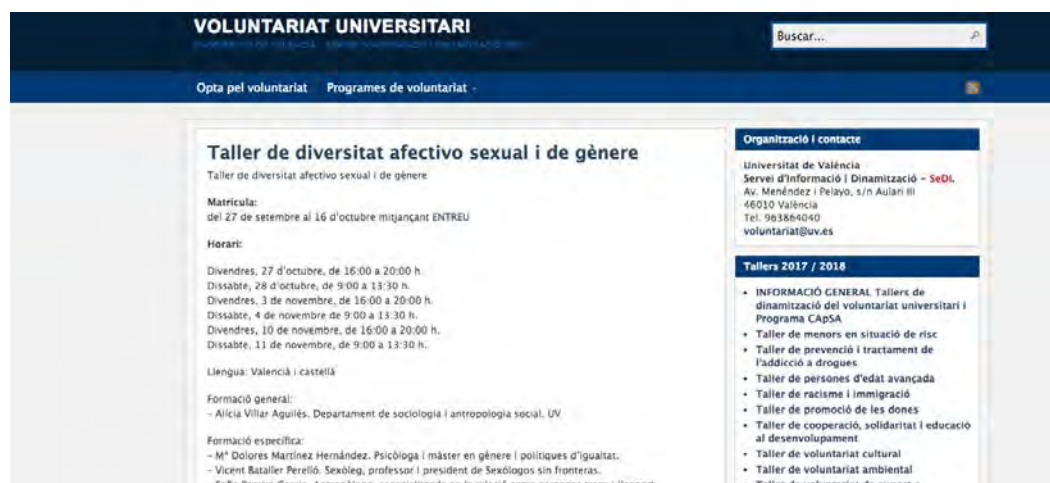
VOLUNTARIAT UNIVERSITARI

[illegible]

Buscar...

Opta pel voluntariat Programes de voluntariat

Taller de diversitat afectivo sexual i de gènere

Taller de diversitat afectivo sexual i de gènere

Matrícula:
del 27 de setembre al 16 d'octubre mitjançant ENTREU

Horari:

Divendres, 27 d'octubre, de 16:00 a 20:00 h.
Dissabte, 28 d'octubre, de 9:00 a 13:30 h.
Divendres, 3 de novembre, de 16:00 a 20:00 h.
Dissabte, 4 de novembre de 9:00 a 13:30 h.
Divendres, 10 de novembre, de 16:00 a 20:00 h.
Dissabte, 11 de novembre, de 9:00 a 13:30 h.

Llengua: Valencià i castellà

Formació general:
– Alicia Villar Aguilés. Departament de sociologia i antropologia social. UV

Formació específica:
– Mª Dolores Martínez Hernández. Psicòloga i màster en gènere i polítiques d'igualtat.
– Vicent Bataller Perelló. Sexòleg, professor i president de Sexòlogos sin fronteras.
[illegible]

Organització i contacte

Universitat de València
Servei d'Informació i Dinamització – SeDI.
Av. Menéndez i Pelayo, s/n Aulari III
46010 València
Tel. 963864040
voluntariat@uv.es

Tallers 2017 / 2018

• INFORMACIÓ GENERAL Tallers de dinamització del voluntariat universitari i Programa CApSA
• Taller de menors en situació de risc
• Taller de prevenció i tractament de l'addicció a drogues
• Taller de persones d'edat avançada
• Taller de racisme i immigració
• Taller de promoció de les dones
• Taller de cooperació, solidaritat i educació al desenvolupament
• Taller de voluntariat cultural
• Taller de voluntariat ambiental
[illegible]